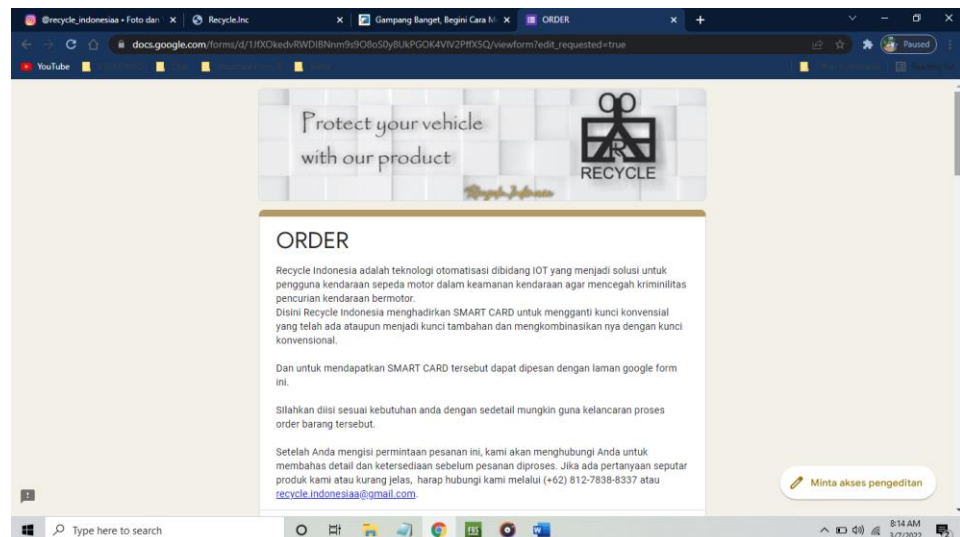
@recycle_indonesiaa • Foto dan ✕ | Recycle.Inc ✕ | Gampang Banget, Begini Cara M ✕ | ORDER ✕ +

docs.google.com/forms/d/1JfXOkedvRWDIBNnm9s9O8oS0y8UkPGOK4VlV2PffX5Q/viewform?edit_requested=true

Paused

YouTube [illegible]

Protect your vehicle with our product

RECYCLE

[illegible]

ORDER

Recycle Indonesia adalah teknologi otomatisasi dibidang IOT yang menjadi solusi untuk pengguna kendaraan sepeda motor dalam keamanan kendaraan agar mencegah kriminilitas pencurian kendaraan bermotor.
Disini Recycle Indonesia menghadirkan SMART CARD untuk mengganti kunci konvensial yang telah ada ataupun menjadi kunci tambahan dan mengkombinasikan nya dengan kunci konvensional.

Dan untuk mendapatkan SMART CARD tersebut dapat dipesan dengan laman google form ini.

Silahkan diisi sesuai kebutuhan anda dengan sedetail mungkin guna kelancaran proses order barang tersebut.

Setelah Anda mengisi permintaan pesanan ini, kami akan menghubungi Anda untuk membahas detail dan ketersediaan sebelum pesanan diproses. Jika ada pertanyaan seputar produk kami atau kurang jelas, harap hubungi kami melalui (+62) 812-7838-8337 atau recycle.indonesiaa@gmail.com.

Minta akses pengeditan

Type here to search

8:14 AM
3/7/2022